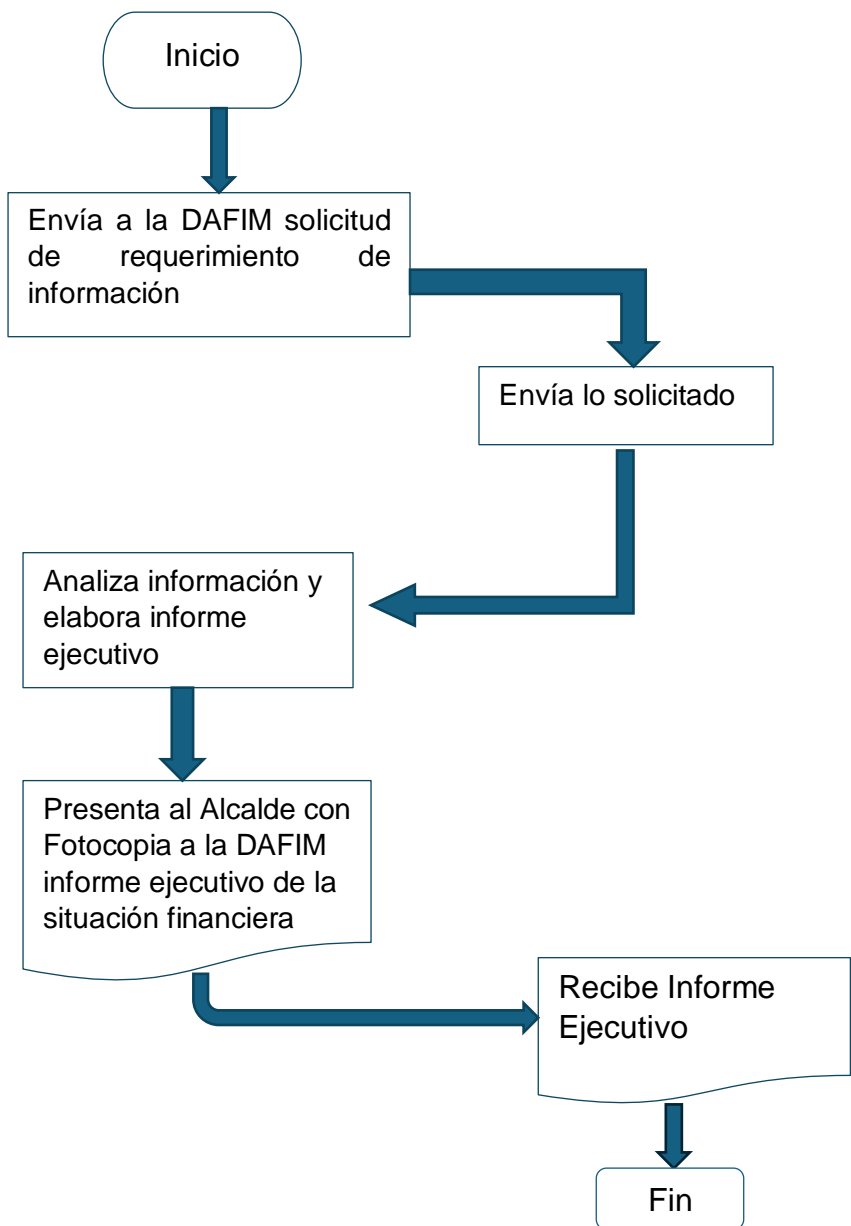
Inicio

Envía a la DAFIM solicitud de requerimiento de información

Envía lo solicitado

Analiza información y elabora informe ejecutivo

Presenta al Alcalde con Fotocopia a la DAFIM informe ejecutivo de la situación financiera

Recibe Informe Ejecutivo

Fin